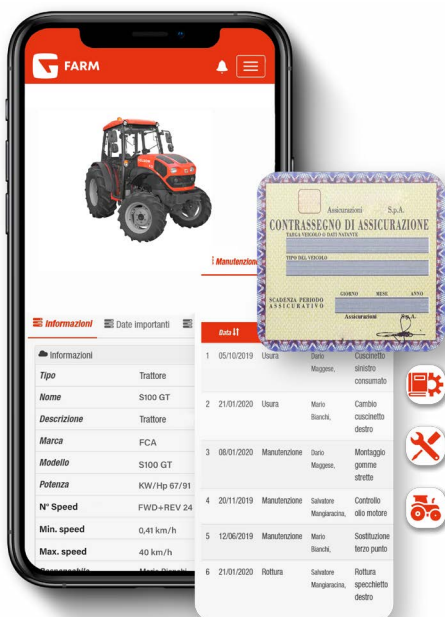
FARM

Manutenzione

Informazioni
Date importanti

Informazioni

| Tipo | Trattore |
|---|---|
| Nome | S100 GT |
| Descrizione | Trattore |
| Marca | FCA |
| Modello | S100 GT |
| Potenza | KW/Hp 67/91 |
| N° Speed | FWD+REV 24 |
| Min. speed | 0,41 km/h |
| Max. speed | 40 km/h |

Assicurazioni S.p.A.
CONTRASSEGNO DI ASSICURAZIONE
TARGA VEICOLO O NATANTE
TIPO DEL VEICOLO
GIORNO MESE ANNO
SCADENZA PERIODO ASSICURATIVO
Assicurazioni

| | Data | | | |
|---|---|---|---|---|
| 1 | 05/10/2019 | Usura | Dario Maggese, | Cuscinetto sinistro consumato |
| 2 | 21/01/2020 | Usura | Mario Bianchi, | Cambio cuscinetto destro |
| 3 | 08/01/2020 | Manutenzione | Dario Maggese, | Montaggio gomme strette |
| 4 | 20/11/2019 | Manutenzione | Salvatore Mangiaracina, | Controllo olio motore |
| 5 | 12/06/2019 | Manutenzione | Mario Bianchi, | Sostituzione terzo punto |
| 6 | 21/01/2020 | Rottura | Salvatore Mangiaracina, | Rottura specchietto destro |